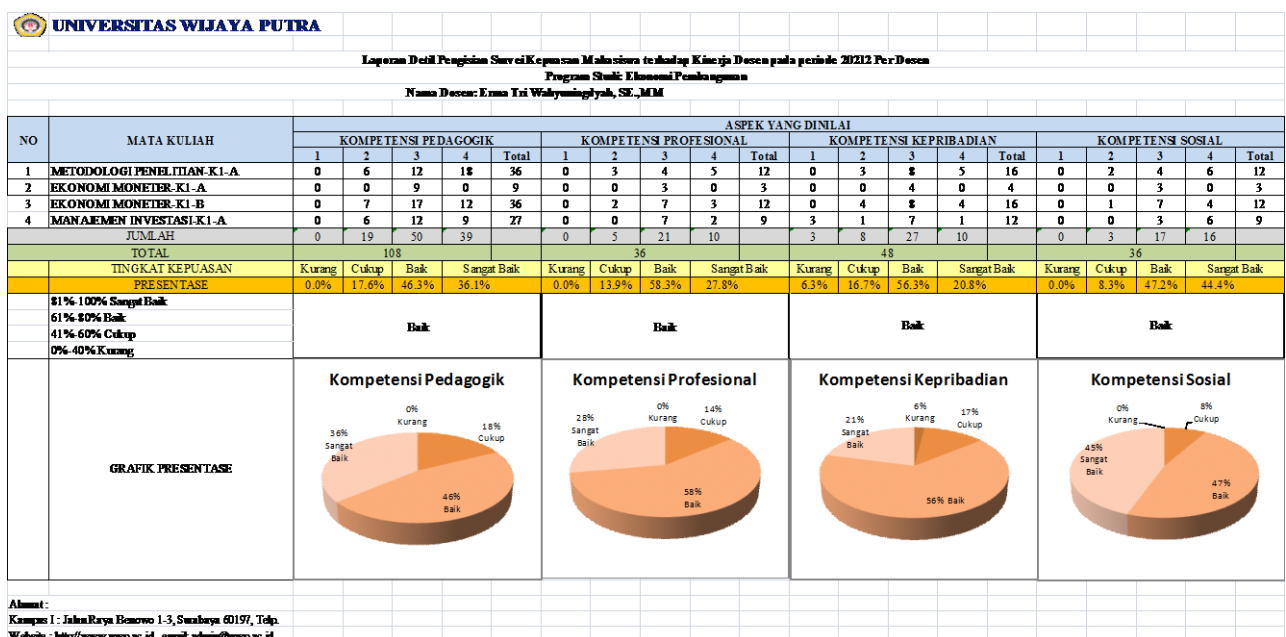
UNIVERSITAS WIJAYA PUTRA

Laporan Detil Pengisian Survei Kepuasan Mahasiswa terhadap Kinerja Dosen pada periode 20212 Per Dosen
Program Studi: Ekonomi Pembangunan
Nama Dosen: Erna Tri Wahyuningtyah, SE.,MM

| NO | MATA KULIAH | KOMPETENSI PEDAGOGIK 1 | 2 | 3 | 4 | Total | KOMPETENSI PROFESIONAL 1 | 2 | 3 | 4 | Total | KOMPETENSI KEPRIBADIAN 1 | 2 | 3 | 4 | Total | KOMPETENSI SOSIAL 1 | 2 | 3 | 4 | Total |
|---|---|---|---|---|---|---|---|---|---|---|---|---|---|---|---|---|---|---|---|---|---|
| 1 | METODOLOGI PENELITIAN-K1-A | 0 | 6 | 12 | 18 | 36 | 0 | 3 | 4 | 5 | 12 | 0 | 3 | 8 | 5 | 16 | 0 | 2 | 4 | 6 | 12 |
| 2 | EKONOMI MONETER-K1-A | 0 | 0 | 9 | 0 | 9 | 0 | 0 | 3 | 0 | 3 | 0 | 0 | 4 | 0 | 4 | 0 | 0 | 3 | 0 | 3 |
| 3 | EKONOMI MONETER-K1-B | 0 | 7 | 17 | 12 | 36 | 0 | 2 | 7 | 3 | 12 | 0 | 4 | 8 | 4 | 16 | 0 | 1 | 7 | 4 | 12 |
| 4 | MANAJEMEN INVESTASI-K1-A | 0 | 6 | 12 | 9 | 27 | 0 | 0 | 7 | 2 | 9 | 3 | 1 | 7 | 1 | 12 | 0 | 0 | 3 | 6 | 9 |
| | JUMLAH | 0 | 19 | 50 | 39 | | 0 | 5 | 21 | 10 | | 3 | 8 | 27 | 10 | | 0 | 3 | 17 | 16 | |
| | TOTAL | 108 | | | | | 36 | | | | | 48 | | | | | 36 | | | | |
| | TINGKAT KEPUASAN | Kurang | Cukup | Baik | Sangat Baik | | Kurang | Cukup | Baik | Sangat Baik | | Kurang | Cukup | Baik | Sangat Baik | | Kurang | Cukup | Baik | Sangat Baik | |
| | PRESENTASE | 0.0% | 17.6% | 46.3% | 36.1% | | 0.0% | 13.9% | 58.3% | 27.8% | | 6.3% | 16.7% | 56.3% | 20.8% | | 0.0% | 8.3% | 47.2% | 44.4% | |

ASPEK YANG DINILAI

81%-100% Sangat Baik
61%-80% Baik
41%-60% Cukup
0%-40% Kurang

Baik | Baik | Baik | Baik

GRAFIK PRESENTASE

Kompetensi Pedagogik
0% Kurang
18% Cukup
46% Baik
36% Sangat Baik

Kompetensi Profesional
0% Kurang
14% Cukup
58% Baik
28% Sangat Baik

Kompetensi Kepribadian
6% Kurang
17% Cukup
56% Baik
21% Sangat Baik

Kompetensi Sosial
0% Kurang
8% Cukup
47% Baik
45% Sangat Baik

Alamat :
Kampus I : Jalan Raya Benowo 1-3, Surabaya 60197, Telp.
Website : http://www.uwp.ac.id , email: admin@uwp.ac.id